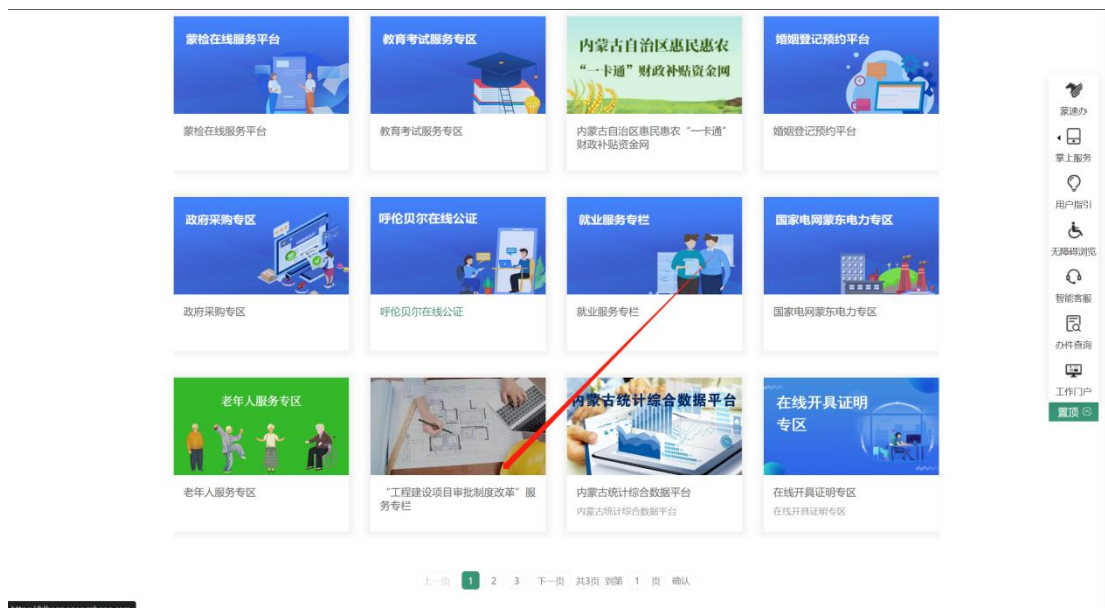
蒙检在线服务平台

蒙检在线服务平台

教育考试服务专区

教育考试服务专区

内蒙古自治区惠民惠农
"一卡通"财政补贴资金网

内蒙古自治区惠民惠农"一卡通"财政补贴资金网

婚姻登记预约平台

婚姻登记预约平台

政府采购专区

政府采购专区

呼伦贝尔在线公证

呼伦贝尔在线公证

就业服务专栏

就业服务专栏

国家电网蒙东电力专区

国家电网蒙东电力专区

老年人服务专区

老年人服务专区

"工程建设项目审批制度改革"服务专栏

内蒙古统计综合数据平台

内蒙古统计综合数据平台
内蒙古统计综合数据平台

在线开具证明专区

在线开具证明专区
在线开具证明专区

上一页 1 2 3 下一页 共3页 到第 1 页 确认

蒙速办
掌上服务
用户指引
无障碍浏览
智能客服
办件查询
工作门户
置顶